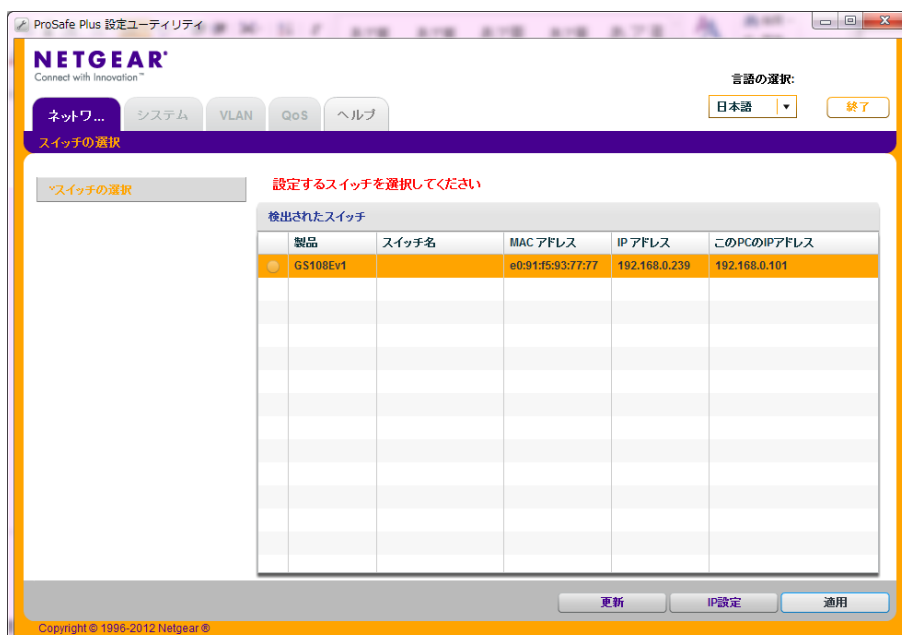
ProSafe Plus 設定ユーティリティ

NETGEAR®
Connect with Innovation™

言語の選択:
日本語
終了

ネットワ... システム VLAN QoS ヘルプ

スイッチの選択

˅スイッチの選択

設定するスイッチを選択してください

検出されたスイッチ

| | 製品 | スイッチ名 | MAC アドレス | IP アドレス | このPCのIPアドレス |
|---|---|---|---|---|---|
| | GS108Ev1 | | e0:91:f5:93:77:77 | 192.168.0.239 | 192.168.0.101 |

更新 IP設定 適用

Copyright © 1996-2012 Netgear ®